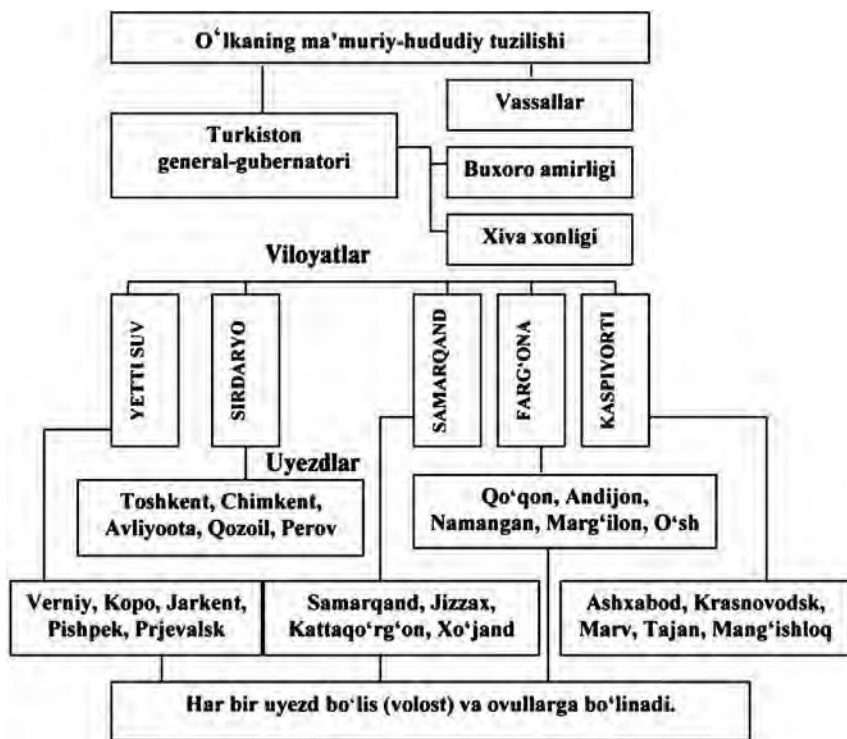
O‘lkaning ma’muriy-hududiy tuzilishi

Vassallar

Turkiston general-gubernatori

Buxoro amirligi

Xiva xonligi

Viloyatlar

YETTI SUV

SIRDARYO

SAMARQAND

FARG‘ONA

KASPIYORTI

Uyezdlar

Toshkent, Chimkent, Avliyoota, Qozoil, Perov

Qo‘qon, Andijon, Namangan, Marg‘ilon, O‘sh

Verniy, Kopo, Jarkent, Pishpek, Prjevalsk

Samarqand, Jizzax, Kattaqo‘rg‘on, Xo‘jand

Ashxabod, Krasnovodsk, Marv, Tajan, Mang‘ishloq

Har bir uyezd bo‘lis (volost) va ovullarga bo‘linadi.